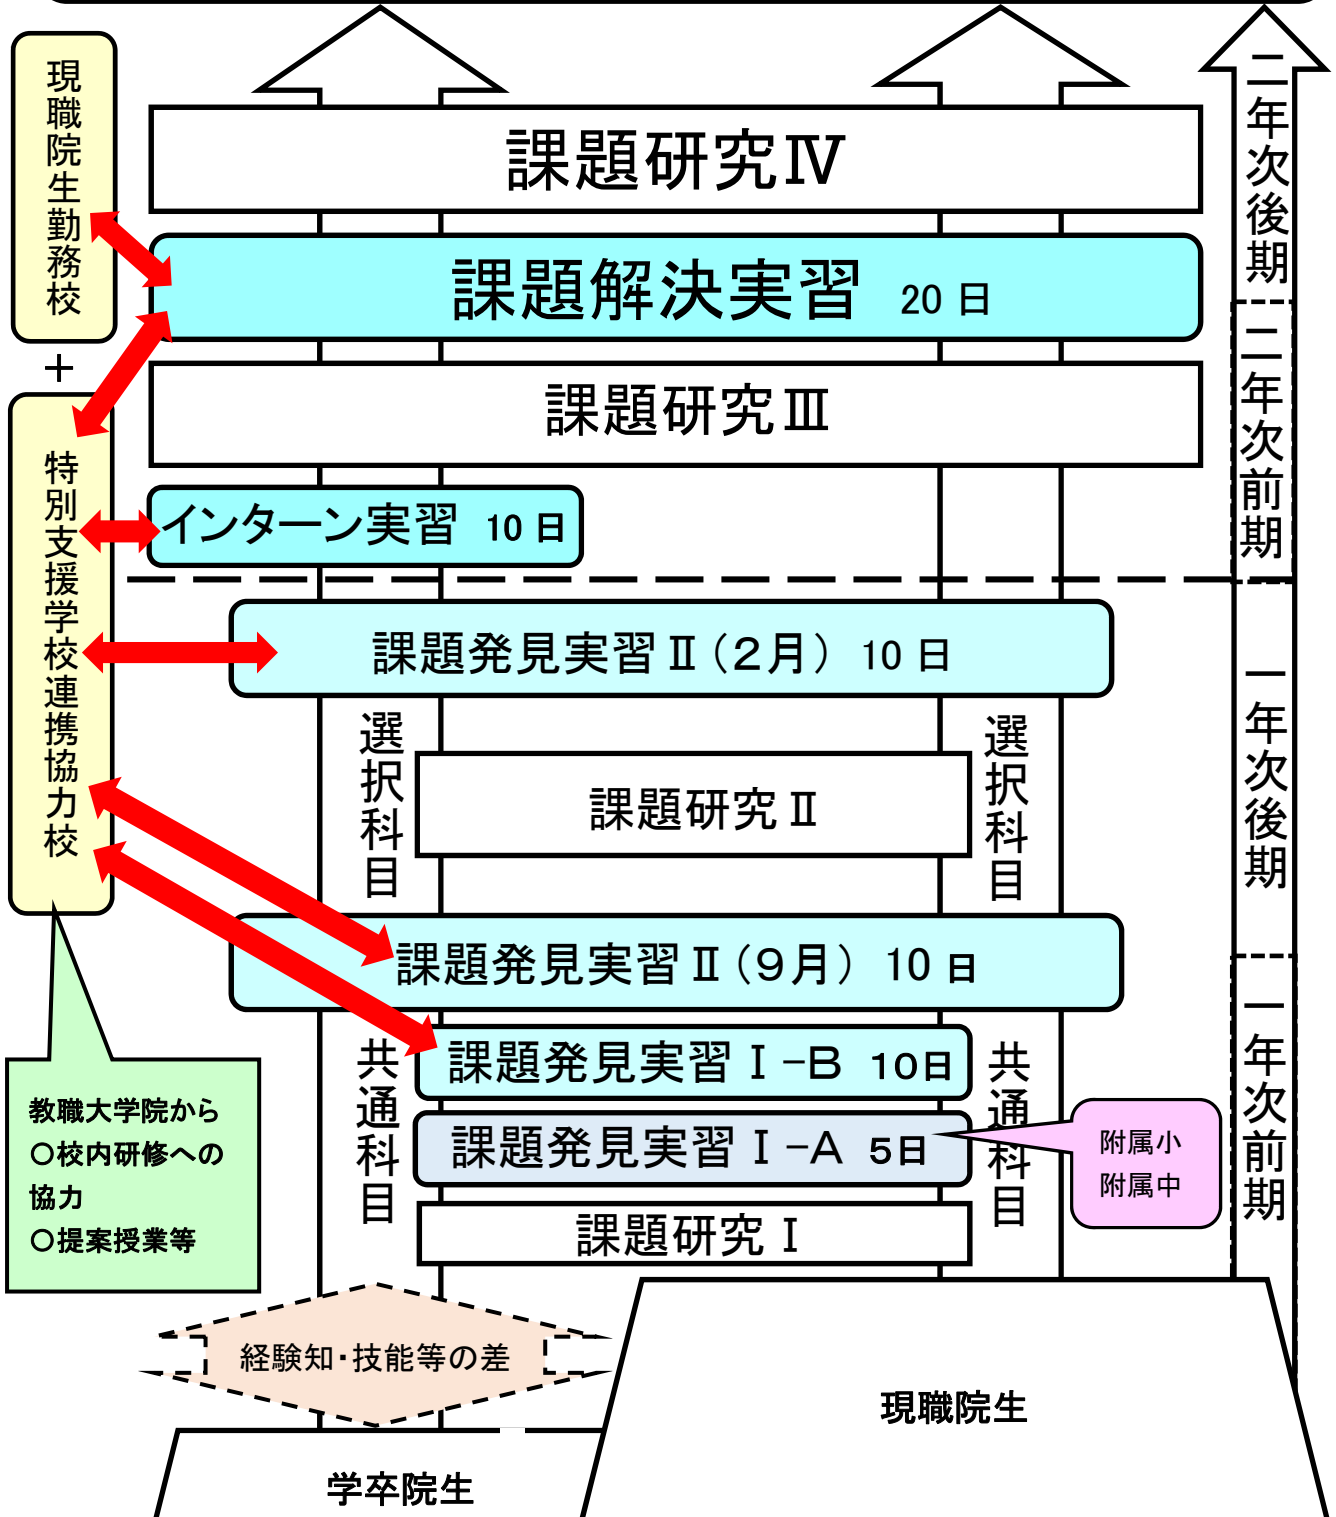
現職院生勤務校

＋

特別支援学校連携協力校

教職大学院から
○校内研修への協力
○提案授業等

課題研究Ⅳ

課題解決実習 20日

課題研究Ⅲ

インターン実習 10日

課題発見実習Ⅱ（2月） 10日

選択科目

課題研究Ⅱ

選択科目

課題発見実習Ⅱ（9月） 10日

共通科目

課題発見実習Ⅰ−B 10日

課題発見実習Ⅰ−A 5日

課題研究Ⅰ

共通科目

附属小
附属中

二年次後期

二年次前期

一年次後期

一年次前期

経験知・技能等の差

現職院生

学卒院生